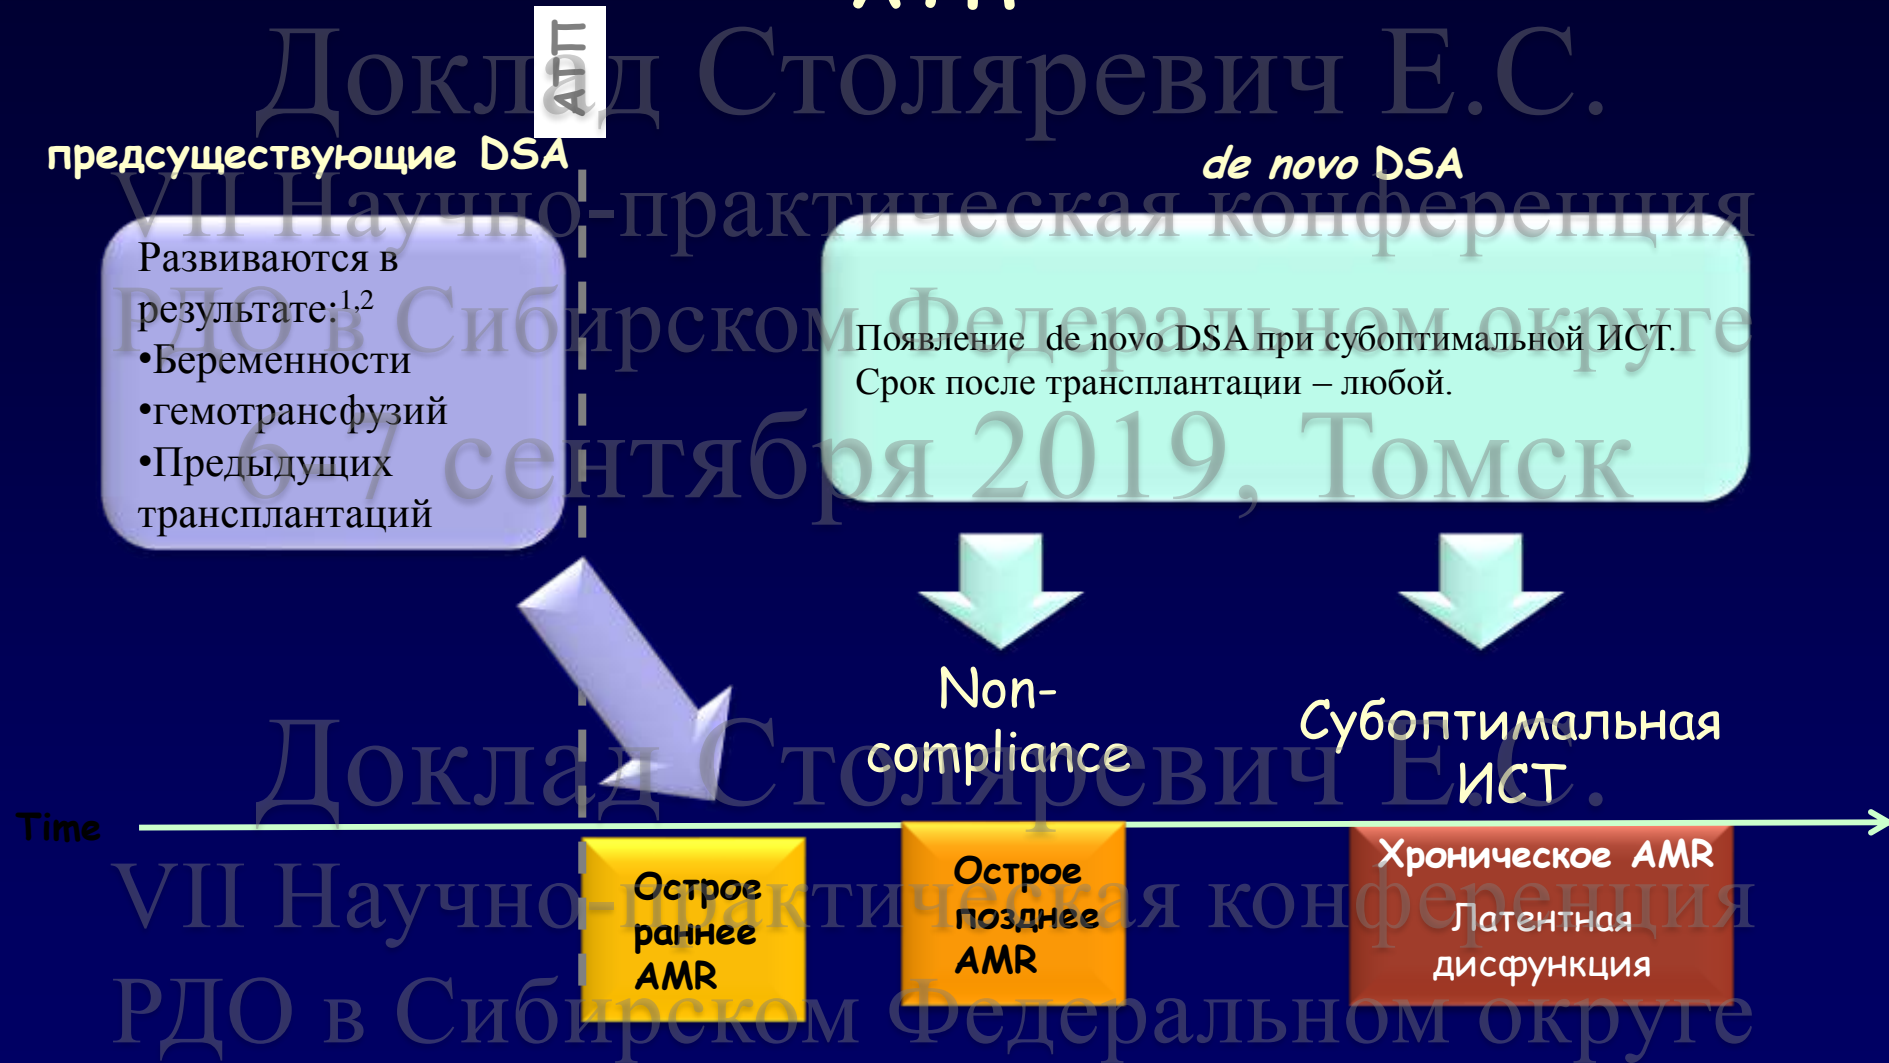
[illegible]

АТП

Доклад Столяревич Е.С.
VII Научно-практическая конференция
РДО в Сибирском Федеральном округе
6-7 сентября 2019, Томск

предсуществующие DSA

de novo DSA

Развиваются в результате:$^{1,2}$
•Беременности
•гемотрансфузий
•Предыдущих трансплантаций

Появление de novo DSA при субоптимальной ИСТ.
Срок после трансплантации – любой.

Non-compliance

Субоптимальная ИСТ

Time

Острое раннее AMR

Острое позднее AMR

Хроническое AMR
Латентная дисфункция

Доклад Столяревич Е.С.
VII Научно-практическая конференция
РДО в Сибирском Федеральном округе